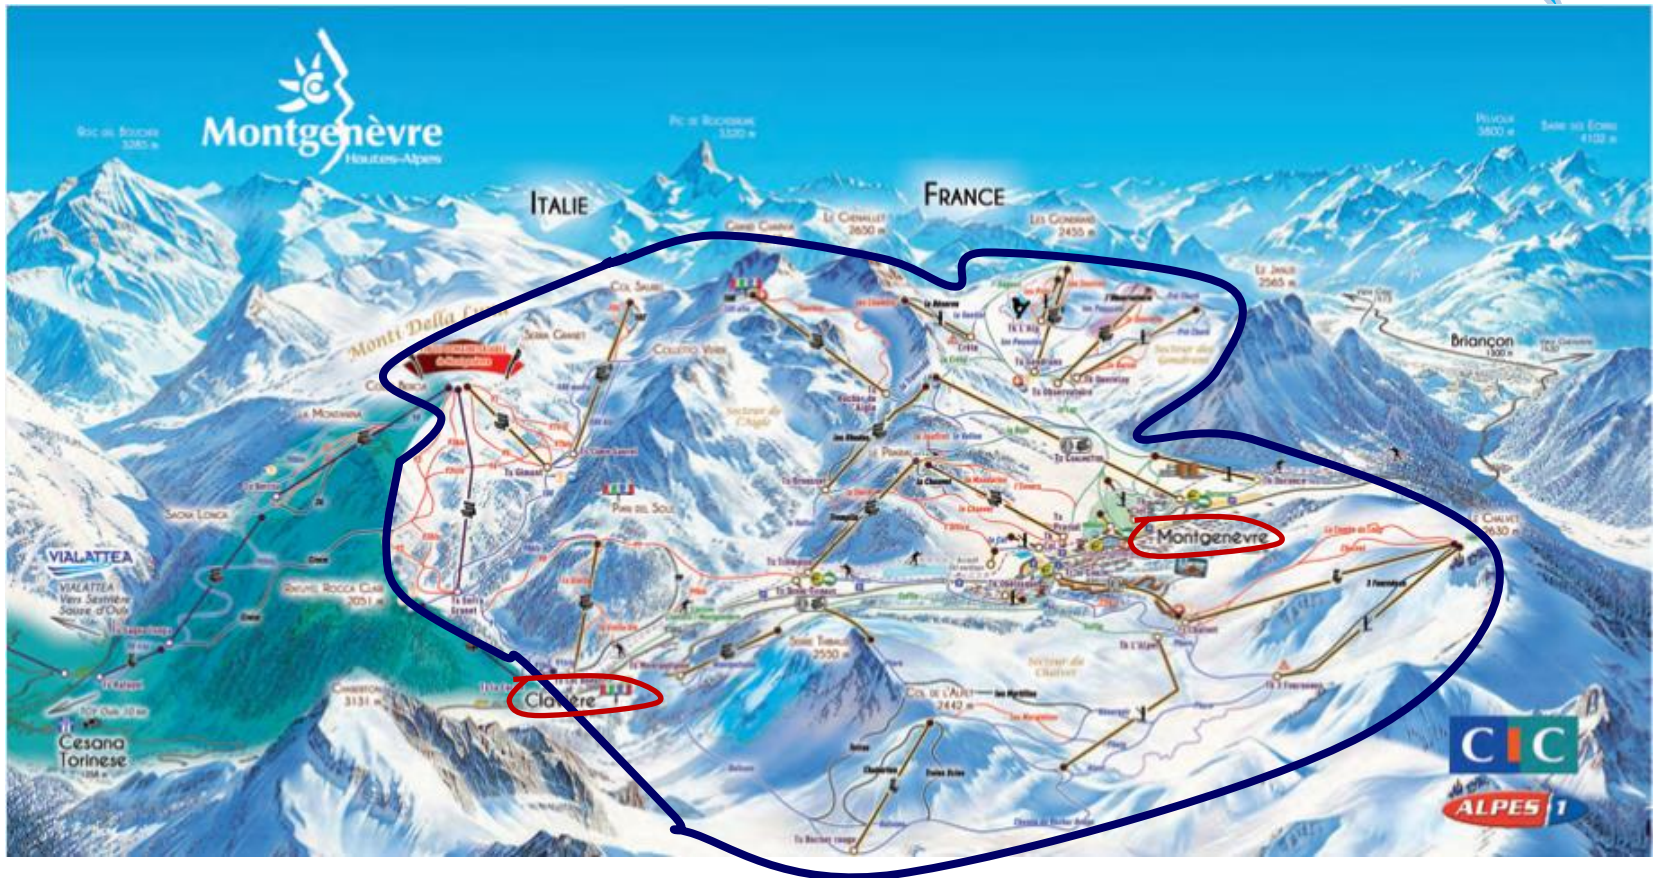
Montgenèvre
Hautes-Alpes

Roc del Boucher
3285 m

Pic de Rochebrune
3320 m

Pelvoux
3800 m

Barre des Ecrins
4102 m

ITALIE

FRANCE

Le Chenaillet
2650 m

Les Gondrans
2455 m

Le Janus
2565 m

Briançon
1300 m

Monti Della Luna

Col Saurel

Collettto Verde

Secteur de l'Aigle

Secteur des Gondrans

La Montanina

Sagna Longa

VIALATTEA

Punta Rocca Clary
3051 m

Pian del Sole

Montgenèvre

Le Chalvet
2630 m

Secteur du Chalvet

Sommet Thabor
2550 m

Col de l'Alpet
2442 m

Chaberton
3131 m

Claviere

Cesana Torinese

CIC

ALPES 1